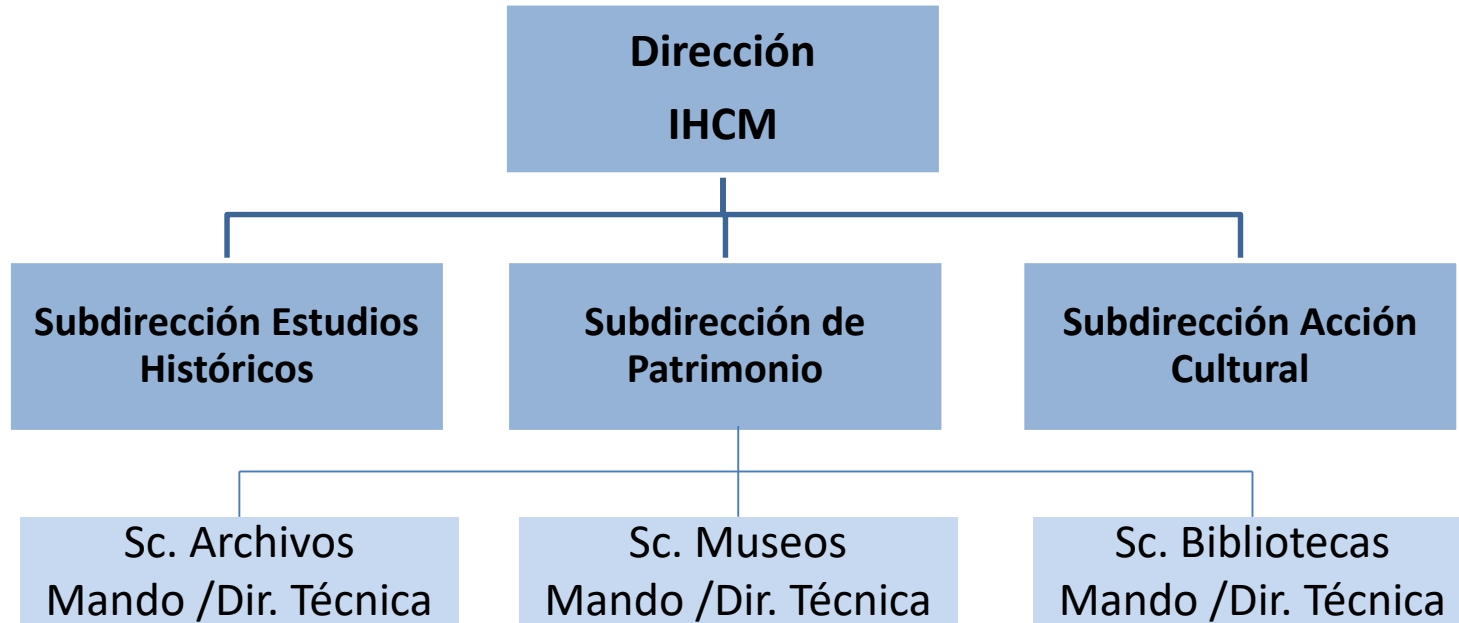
Dirección
IHCM

Subdirección Estudios Históricos

Subdirección de Patrimonio

Subdirección Acción Cultural

Sc. Archivos
Mando /Dir. Técnica

Sc. Museos
Mando /Dir. Técnica

Sc. Bibliotecas
Mando /Dir. Técnica